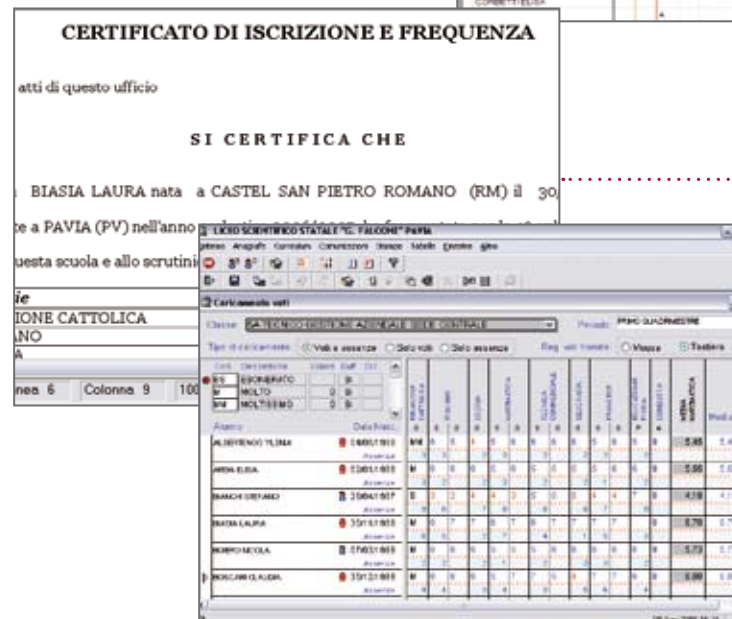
CERTIFICATO DI ISCRIZIONE E FREQUENZA

atti di questo ufficio

SI CERTIFICA CHE

BIASIA LAURA nata a CASTEL SAN PIETRO ROMANO (RM) il 30

a PAVIA (PV) nell'anno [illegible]

questa scuola e allo scrutini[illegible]

ie

IONE CATTOLICA

ANO

A

nea 6 Colonna 9 10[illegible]

LICEO SCIENTIFICO STATALE "G. FALCONE" PAVIA

Caricamento voti

Classe: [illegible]

Periodo: PRIMO QUADRIMESTRE

Tipo di caricamento: Voti e assenze Solo voti Solo assenze

Reg. voti tramite: Mouse Tastiera

Cod. Descrizione
EG ECCELLENTE
M MOLTO
MM MOLTISSIMO

Alunno Data Nasc.

ALBERTENGO YLENIA 09/06/1989
ARDIA ELISA 23/01/1989
BIANCHI STEFANO 29/04/1987
BIASIA LAURA 30/11/1989
BORRO NICOLA 07/03/1989
BOSCAINI CLAUDIA 30/12/1989

Assenze

MEDIA MATEMATICA

5.85
5.86
4.18
6.70
5.73
6.80